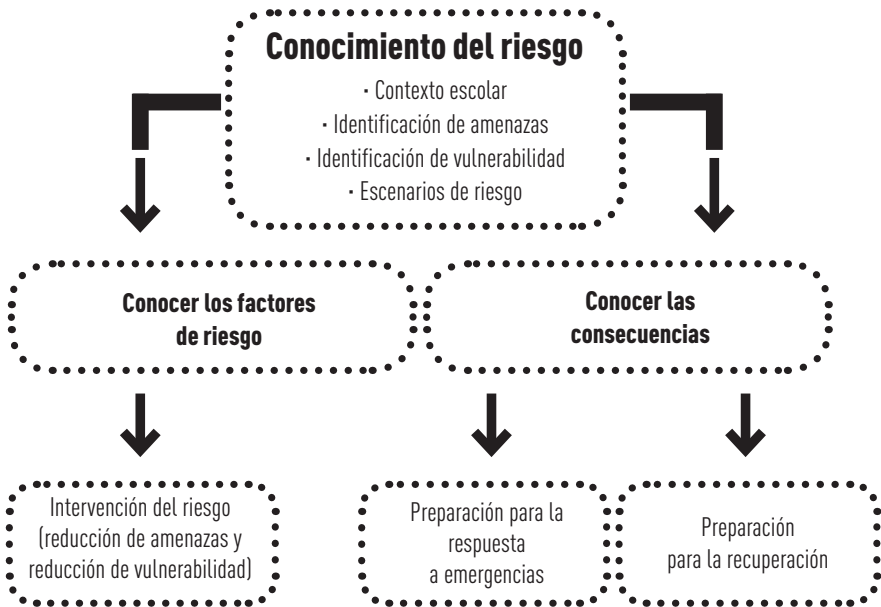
Conocimiento del riesgo

· Contexto escolar
· Identificación de amenazas
· Identificación de vulnerabilidad
· Escenarios de riesgo

Conocer los factores de riesgo

Conocer las consecuencias

Intervención del riesgo (reducción de amenazas y reducción de vulnerabilidad)

Preparación para la respuesta a emergencias

Preparación para la recuperación